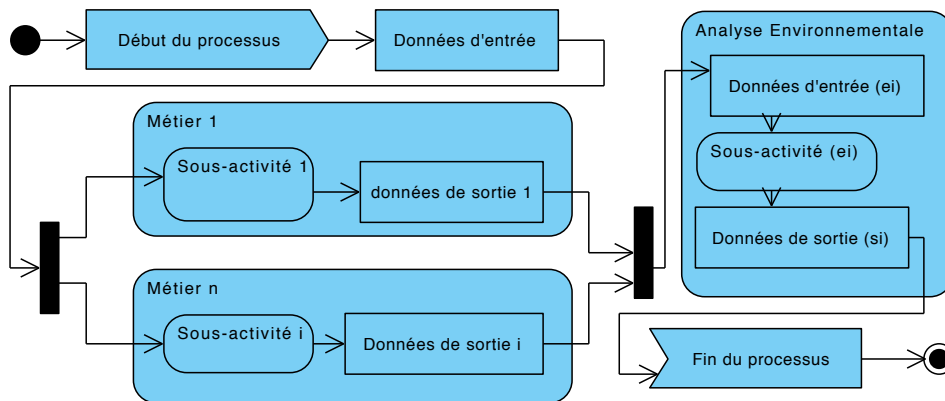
Début du processus

Données d'entrée

Métier 1

Sous-activité 1

données de sortie 1

Métier n

Sous-activité i

Données de sortie i

Analyse Environnementale

Données d'entrée (ei)

Sous-activité (ei)

Données de sortie (si)

Fin du processus